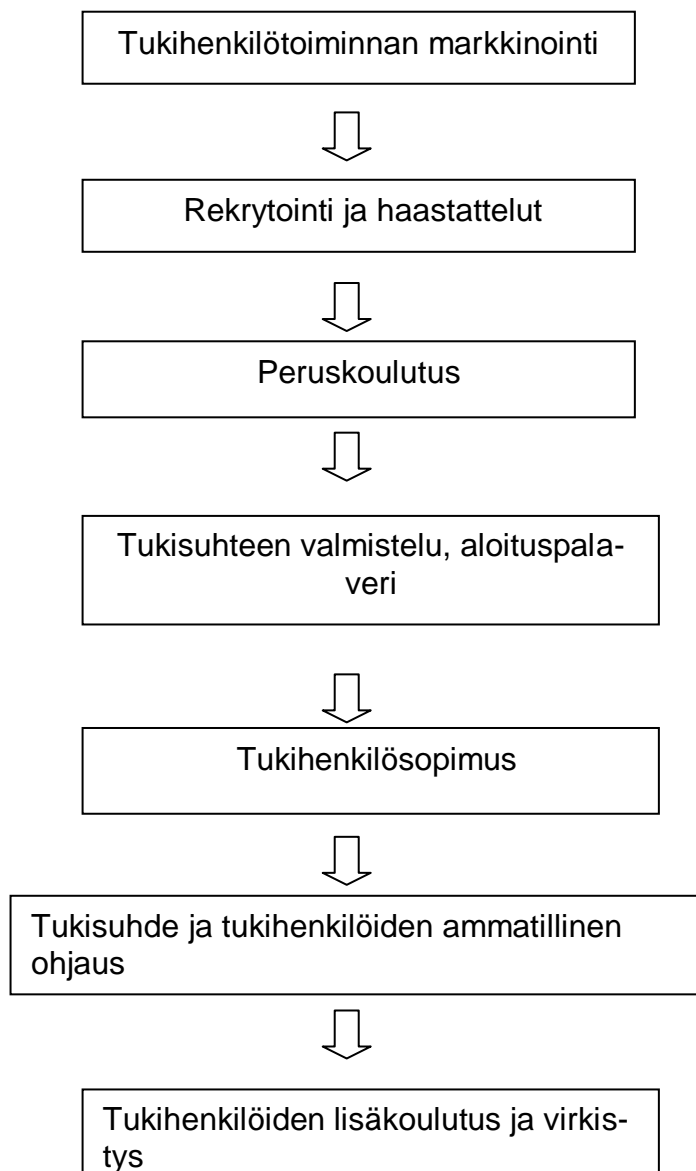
Tukihenkilötoiminnan markkinointi

Rekrytointi ja haastattelut

Peruskoulutus

Tukisuhteen valmistelu, aloituspalaveri

Tukihenkilösopimus

Tukisuhde ja tukihenkilöiden ammatillinen ohjaus

Tukihenkilöiden lisäkoulutus ja virkistys